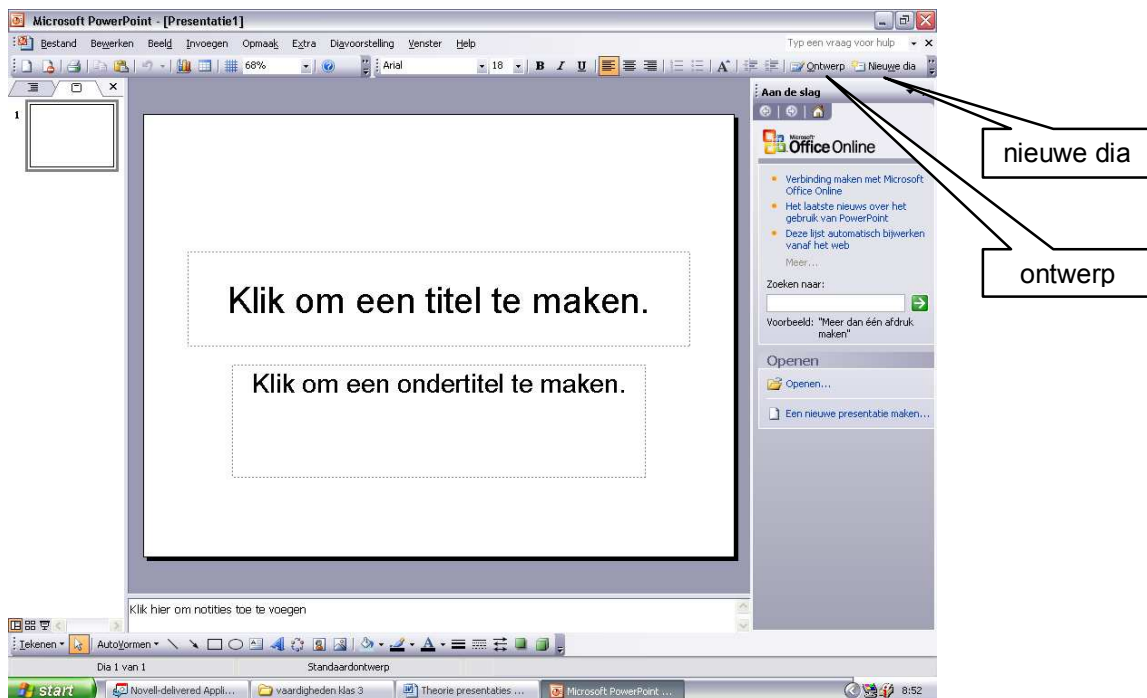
Microsoft PowerPoint - [Presentatie1]

Bestand Bewerken Beeld Invoegen Opmaak Extra Diavoorstelling Venster Help

Typ een vraag voor hulp

68%

Arial

18

B I U

A

Ontwerp

Nieuwe dia

1

Aan de slag

Microsoft Office Online

Verbinding maken met Microsoft Office Online

Het laatste nieuws over het gebruik van PowerPoint

Deze lijst automatisch bijwerken vanaf het web

Meer...

Zoeken naar:

Voorbeeld: "Meer dan één afdruk maken"

Openen

Openen...

Een nieuwe presentatie maken...

nieuwe dia

ontwerp

Klik om een titel te maken.

Klik om een ondertitel te maken.

Klik hier om notities toe te voegen

Tekenen

AutoVormen

Dia 1 van 1

Standaardontwerp

start

Novell-delivered Appli...

vaardigheden klas 3

Theorie presentaties ...

Microsoft PowerPoint ...

8:52